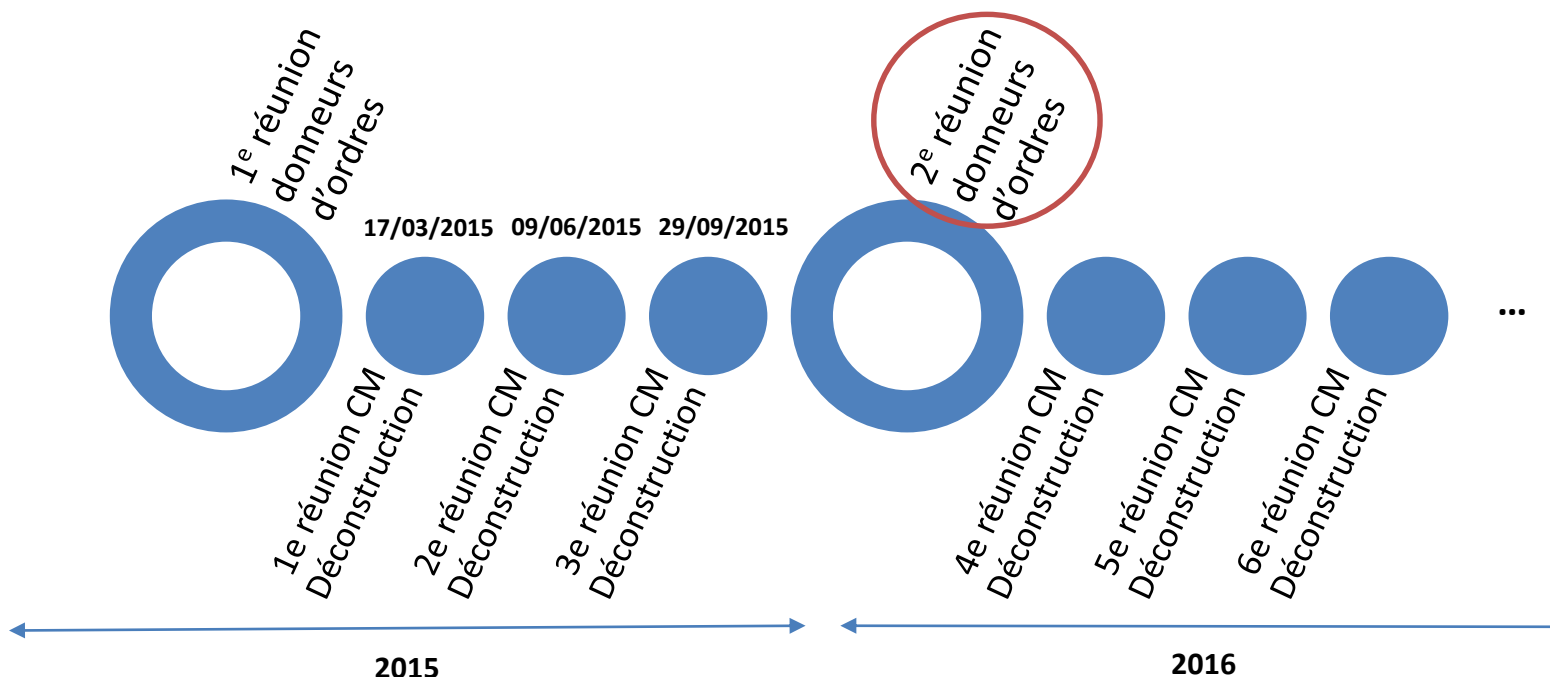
$1^{e}$ réunion donneurs d'ordres

17/03/2015

09/06/2015

29/09/2015

$2^{e}$ réunion donneurs d'ordres

...

1e réunion CM Déconstruction

2e réunion CM Déconstruction

3e réunion CM Déconstruction

4e réunion CM Déconstruction

5e réunion CM Déconstruction

6e réunion CM Déconstruction

2015

2016